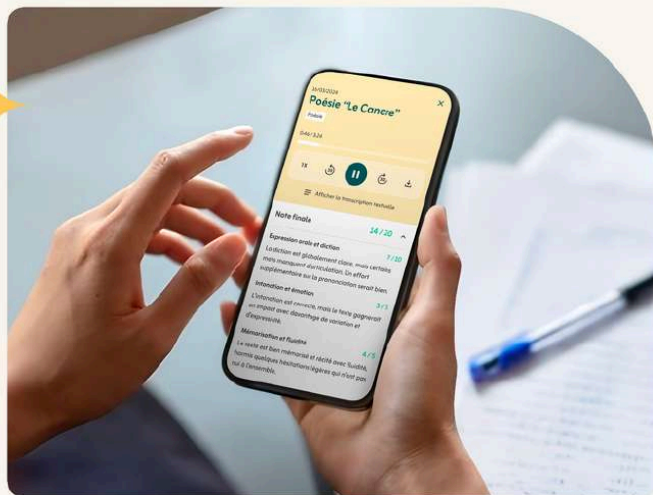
16/03/2024

Poésie "Le Cancre"

Poésie

0:46 / 3:24

1x

Afficher la transcription textuelle

Note finale 14 / 20

Expression orale et diction 7 / 10

La diction est globalement claire, mais certains mots manquent d'articulation. Un effort supplémentaire sur la prononciation serait bien.

Intonation et émotion 3 / 5

L'intonation est correcte, mais le texte gagnerait en impact avec davantage de variation et d'expressivité.

Mémorisation et fluidité 4 / 5

Le texte est bien mémorisé et récité avec fluidité, hormis quelques hésitations légères qui n'ont pas nui à l'ensemble.